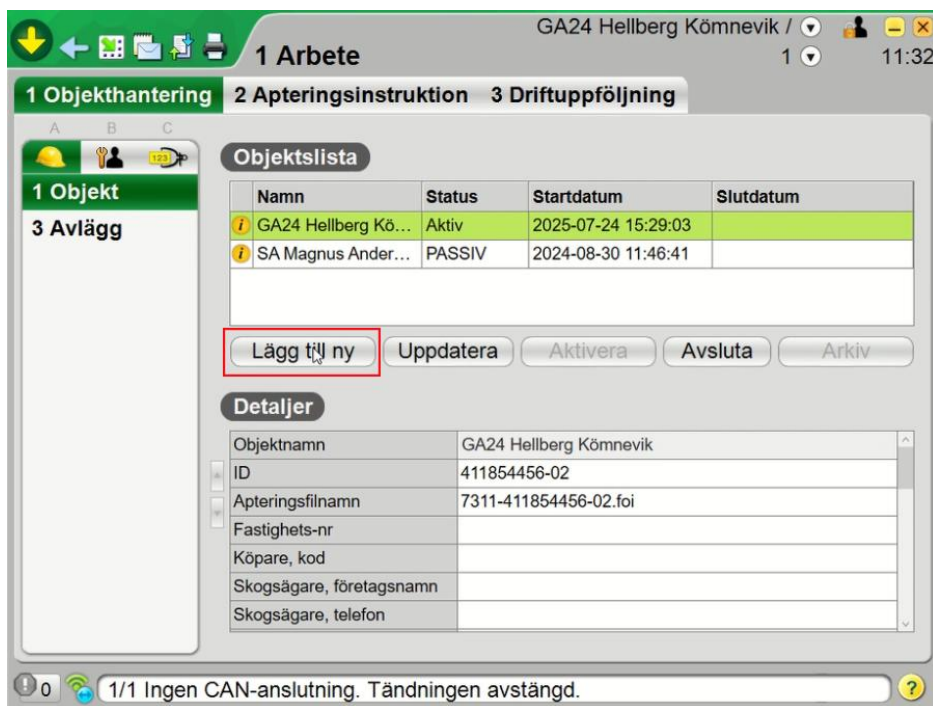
1 Arbete

GA24 Hellberg Kömnevik /

1

11:32

1 Objekthantering 2 Apteringsinstruktion 3 Driftuppföljning

A B C

123

1 Objekt

3 Avlägg

Objektslista

| | Namn | Status | Startdatum | Slutdatum |
|---|---|---|---|---|
| i | GA24 Hellberg Kö… | Aktiv | 2025-07-24 15:29:03 | |
| i | SA Magnus Ander… | PASSIV | 2024-08-30 11:46:41 | |

Lägg till ny Uppdatera Aktivera Avsluta Arkiv

Detaljer

| | |
|---|---|
| Objektnamn | GA24 Hellberg Kömnevik |
| ID | 411854456-02 |
| Apteringsfilnamn | 7311-411854456-02.foi |
| Fastighets-nr | |
| Köpare, kod | |
| Skogsägare, företagsnamn | |
| Skogsägare, telefon | |

0 1/1 Ingen CAN-anslutning. Tändningen avstängd.

?